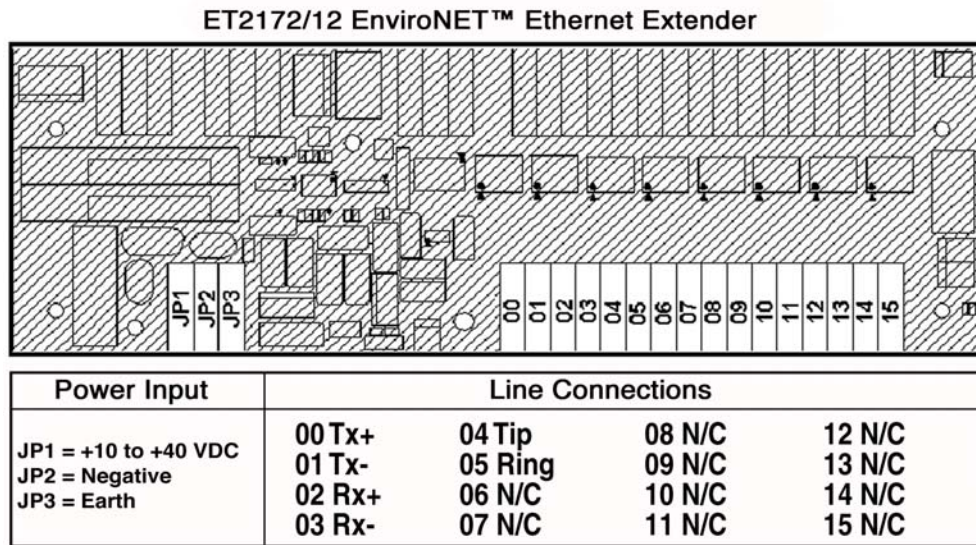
ET2172/12 EnviroNET™ Ethernet Extender

JP1 JP2 JP3

00 01 02 03 04 05 06 07 08 09 10 11 12 13 14 15

| Power Input | Line Connections | | | |
|---|---|---|---|---|
| JP1 = +10 to +40 VDC<br>JP2 = Negative<br>JP3 = Earth | 00 Tx+<br>01 Tx-<br>02 Rx+<br>03 Rx- | 04 Tip<br>05 Ring<br>06 N/C<br>07 N/C | 08 N/C<br>09 N/C<br>10 N/C<br>11 N/C | 12 N/C<br>13 N/C<br>14 N/C<br>15 N/C |